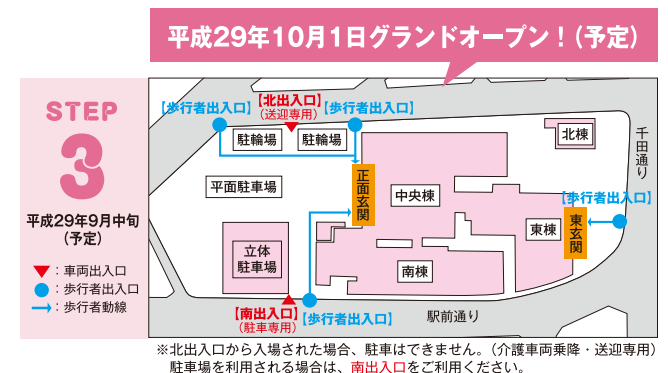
平成29年10月1日グランドオープン！（予定）

STEP
3
平成29年9月中旬
（予定）

▼：車両出入口
●：歩行者出入口
→：歩行者動線

【歩行者出入口】
【北出入口】
（送迎専用）
【歩行者出入口】
駐輪場
駐輪場
北棟
千田通り
平面駐車場
正面玄関
中央棟
【歩行者出入口】
東玄関
東棟
立体駐車場
南棟
【南出入口】
（駐車専用）
【歩行者出入口】
駅前通り

※北出入口から入場された場合、駐車はできません。（介護車両乗降・送迎専用）
駐車場を利用される場合は、南出入口をご利用ください。